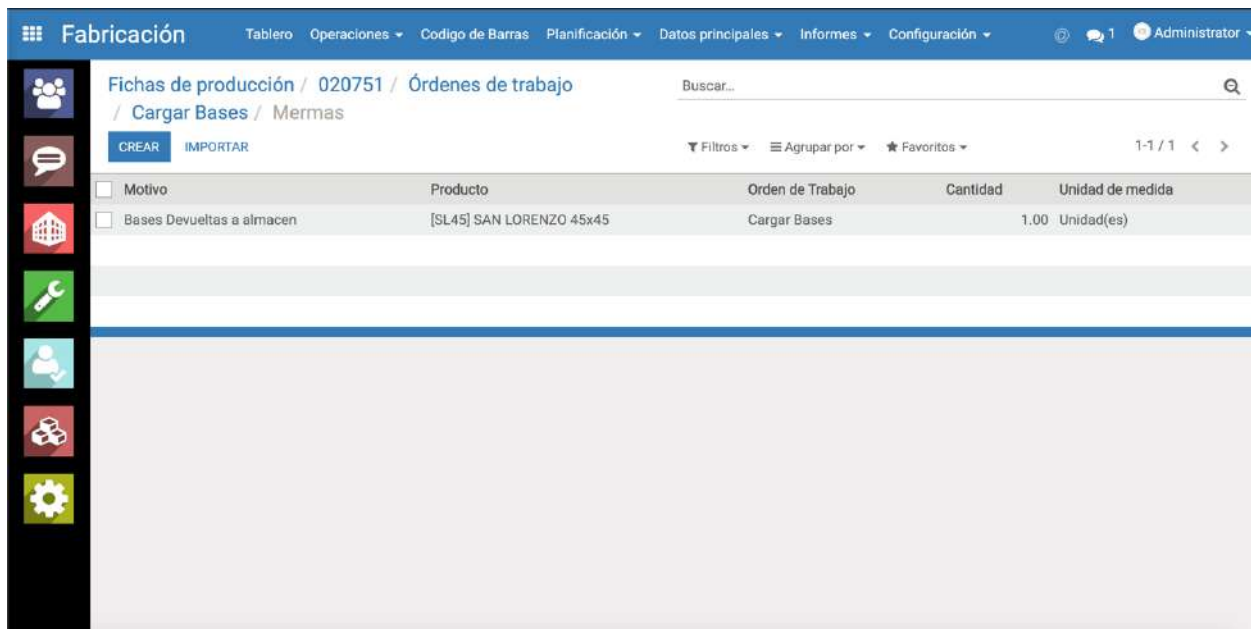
Fabricación Tablero Operaciones Codigo de Barras Planificación Datos principales Informes Configuración 1 Administrator

Fichas de producción / 020751 / Órdenes de trabajo / Cargar Bases / Mermas

Buscar...

CREAR IMPORTAR

Filtros Agrupar por Favoritos 1-1 / 1

| Motivo | Producto | Orden de Trabajo | Cantidad | Unidad de medida |
|---|---|---|---|---|
| Bases Devueltas a almacen | [SL45] SAN LORENZO 45x45 | Cargar Bases | 1.00 | Unidad(es) |